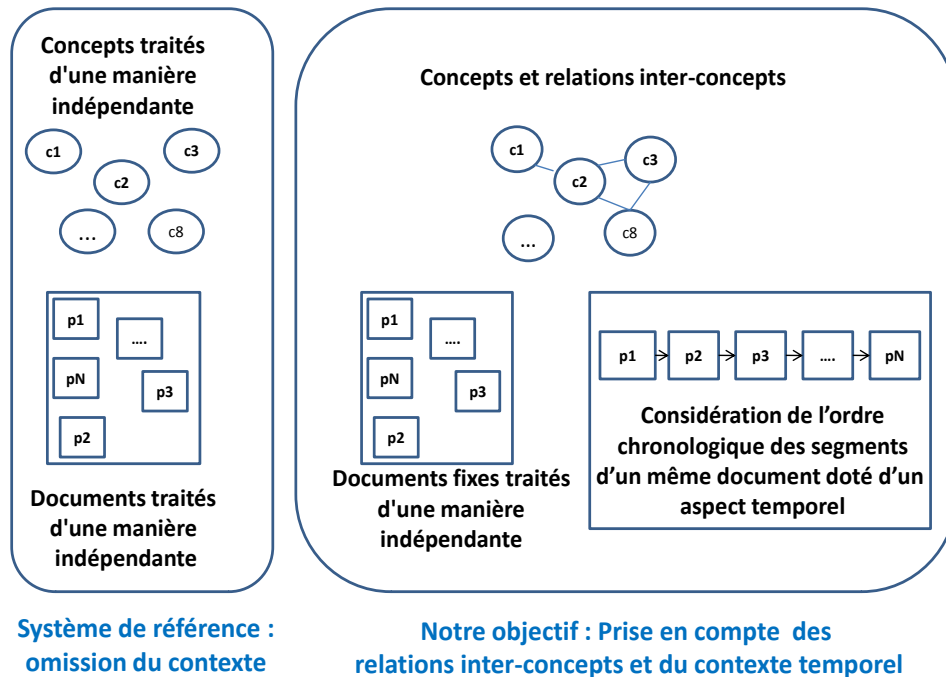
Concepts traités d'une manière indépendante

c1

c3

c2

...

c8

p1

....

pN

p3

p2

Documents traités d'une manière indépendante

Système de référence : omission du contexte

Concepts et relations inter-concepts

c1

c3

c2

...

c8

p1

....

pN

p3

p2

Documents fixes traités d'une manière indépendante

p1

p2

p3

....

pN

Considération de l'ordre chronologique des segments d'un même document doté d'un aspect temporel

Notre objectif : Prise en compte des relations inter-concepts et du contexte temporel